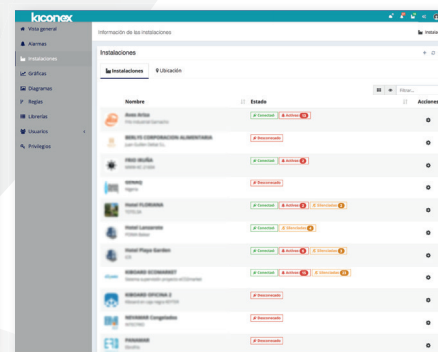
kiconex

Vista general
Alarmas
Instalaciones
Gráficas
Diagramas
Reglas
Librerías
Usuarios
Privilegios

Información de las instalaciones

Instalaciones

Instalaciones
Ubicación

Filtrar...

| Nombre | Estado | Acciones |
|---|---|---|
| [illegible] | Conectado · Activas 16 | |
| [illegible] | Desconectado | |
| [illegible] | Conectado · Activas 3 | |
| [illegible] | Desconectado | |
| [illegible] | Conectado · Activas 2 · Silenciadas 2 | |
| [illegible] | Conectado · Silenciadas 4 | |
| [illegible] | Conectado · Activas 3 · Silenciadas 3 | |
| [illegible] | Conectado · Activas 19 · Silenciadas 12 | |
| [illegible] | Desconectado | |
| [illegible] | Desconectado | |
| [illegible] | Desconectado | |